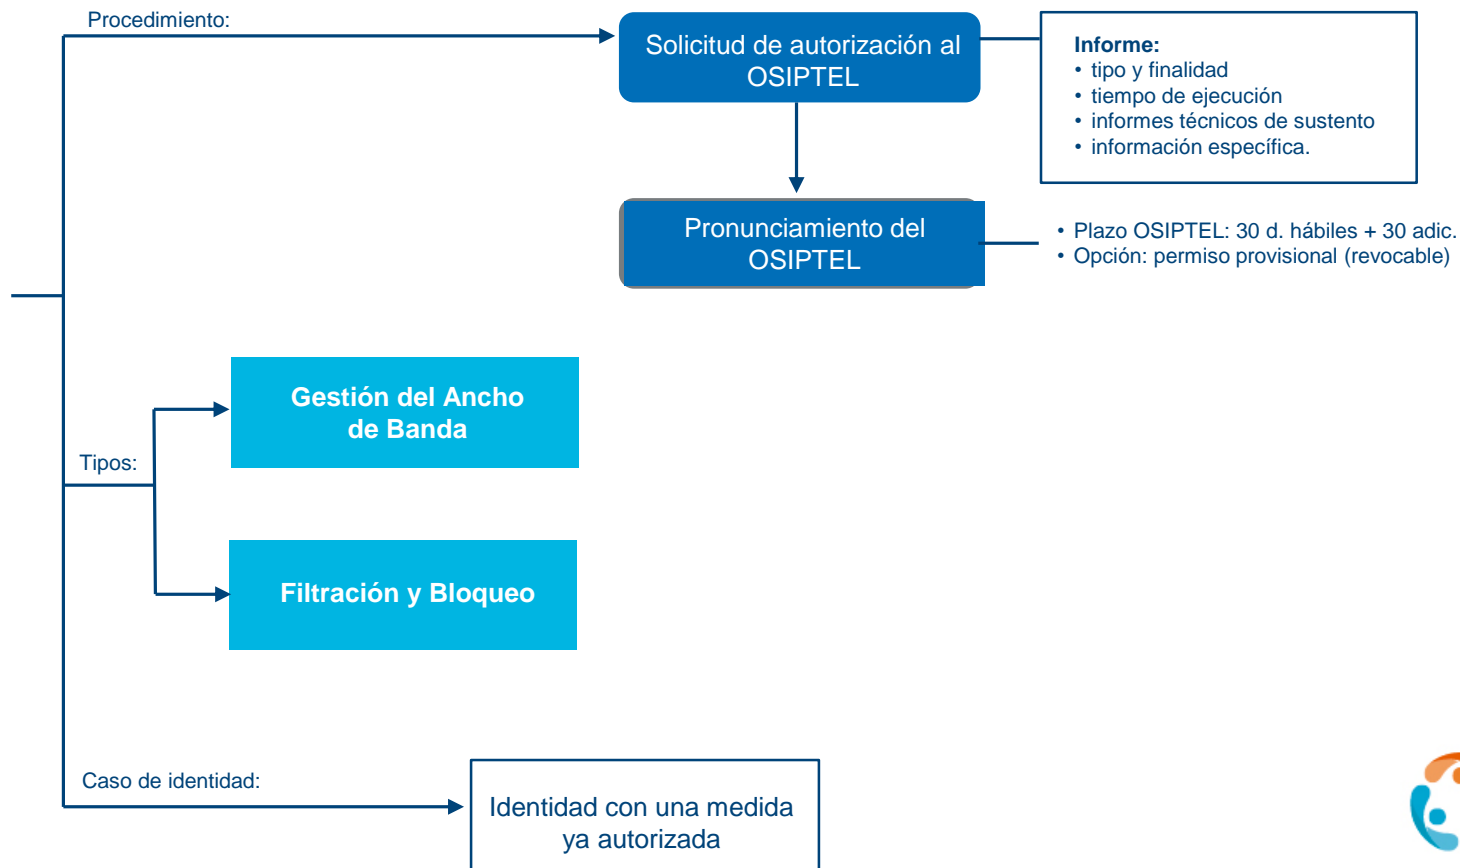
Procedimiento:

Solicitud de autorización al OSIPTEL

Informe:
• tipo y finalidad
• tiempo de ejecución
• informes técnicos de sustento
• información específica.

Pronunciamiento del OSIPTEL

• Plazo OSIPTEL: 30 d. hábiles + 30 adic.
• Opción: permiso provisional (revocable)

Tipos:

Gestión del Ancho de Banda

Filtración y Bloqueo

Caso de identidad:

Identidad con una medida ya autorizada